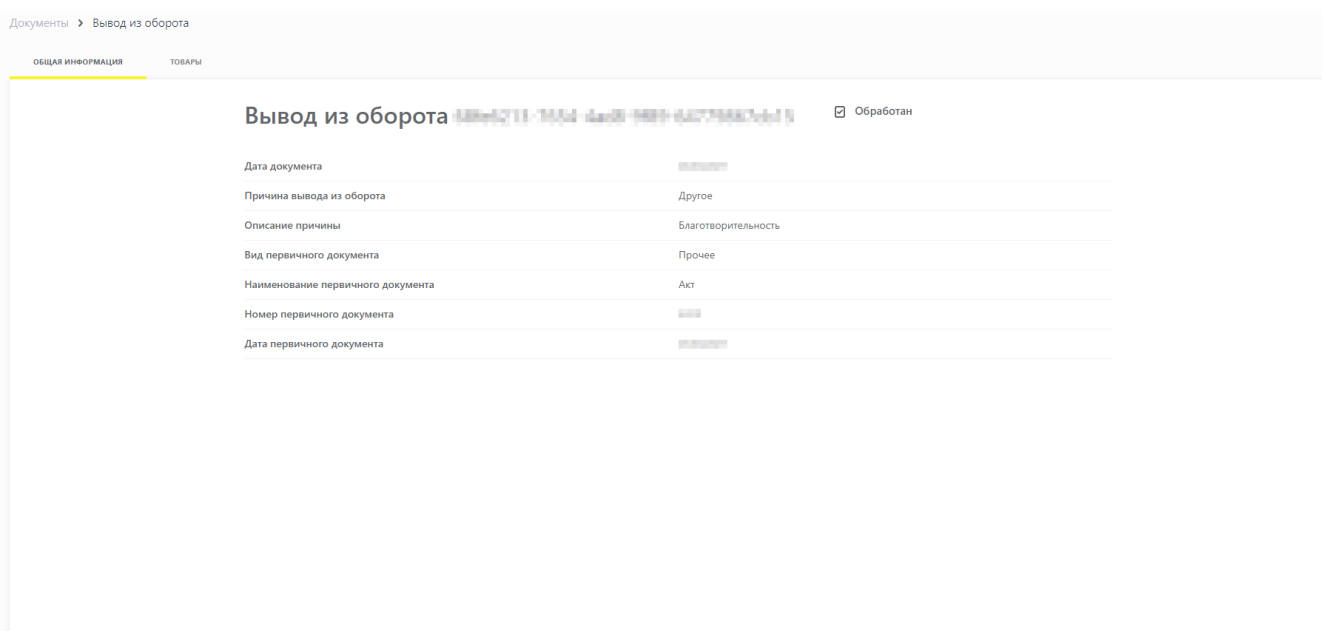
Документы > Вывод из оборота

ОБЩАЯ ИНФОРМАЦИЯ ТОВАРЫ

Вывод из оборота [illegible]

Обработан

| | |
|---|---|
| Дата документа | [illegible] |
| Причина вывода из оборота | Другое |
| Описание причины | Благотворительность |
| Вид первичного документа | Прочее |
| Наименование первичного документа | Акт |
| Номер первичного документа | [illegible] |
| Дата первичного документа | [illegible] |